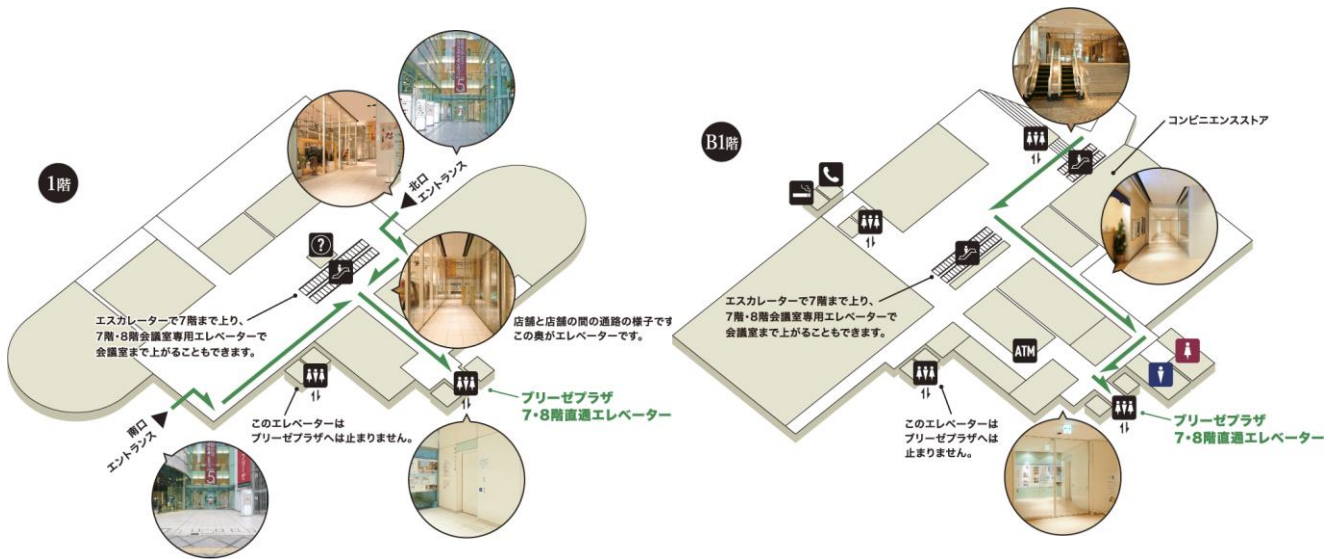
1階

北口
エントランス

エスカレーターで7階まで上り、7階・8階会議室専用エレベーターで会議室まで上がることもできます。

店舗と店舗の間の通路の様子です
この奥がエレベーターです。

ブリーゼプラザ
7・8階直通エレベーター

このエレベーターは
ブリーゼプラザへは止まりません。

南口
エントランス

B1階

コンビニエンスストア

エスカレーターで7階まで上り、7階・8階会議室専用エレベーターで会議室まで上がることもできます。

ATM

ブリーゼプラザ
7・8階直通エレベーター

このエレベーターは
ブリーゼプラザへは
止まりません。